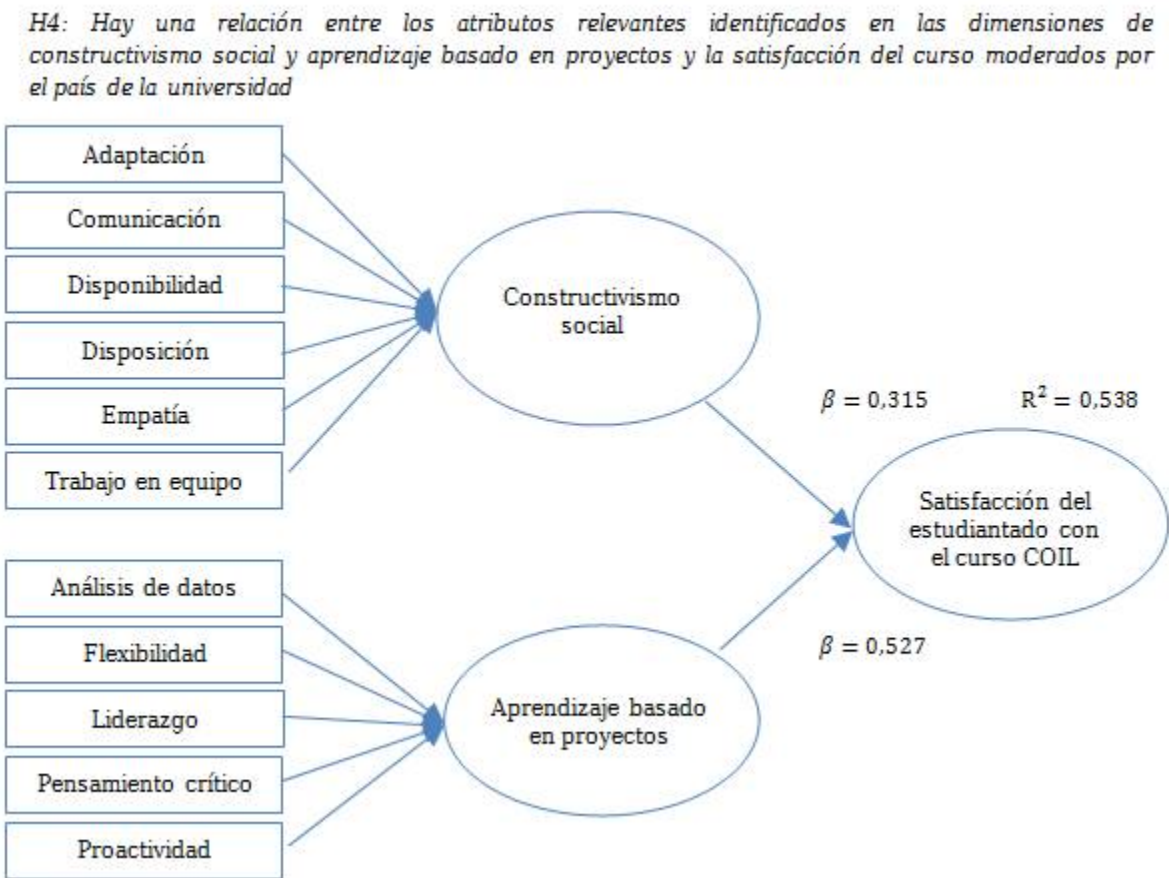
H4: Hay una relación entre los atributos relevantes identificados en las dimensiones de constructivismo social y aprendizaje basado en proyectos y la satisfacción del curso moderados por el país de la universidad

Adaptación

Comunicación

Disponibilidad

Disposición

Empatía

Trabajo en equipo

Constructivismo social

$\beta = 0{,}315$

$R^2 = 0{,}538$

Satisfacción del estudiantado con el curso COIL

Análisis de datos

Flexibilidad

Liderazgo

Pensamiento crítico

Proactividad

Aprendizaje basado en proyectos

$\beta = 0{,}527$